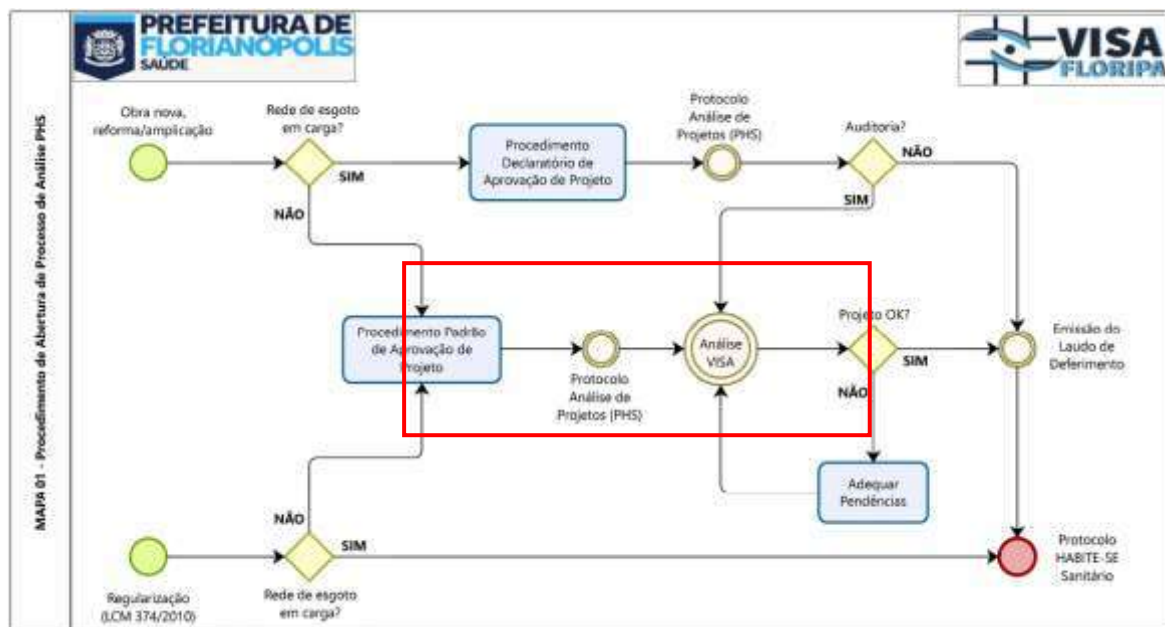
PREFEITURA DE FLORIANÓPOLIS SAÚDE

VISA FLORIPA

MAPA 01 - Procedimento de Abertura de Processo de Análise PHS

Obra nova, reforma/ampliação

Rede de esgoto em carga?

SIM

NÃO

Procedimento Declaratório de Aprovação de Projeto

Protocolo Análise de Projetos (PHS)

Auditoria?

NÃO

SIM

Procedimento Padrão de Aprovação de Projeto

Protocolo Análise de Projetos (PHS)

Análise VISA

Projeto OK?

SIM

NÃO

Emissão do Laudo de Deferimento

Adequar Pendências

NÃO

SIM

Regularização (LCM 374/2010)

Rede de esgoto em carga?

Protocolo HABITE-SE Sanitário